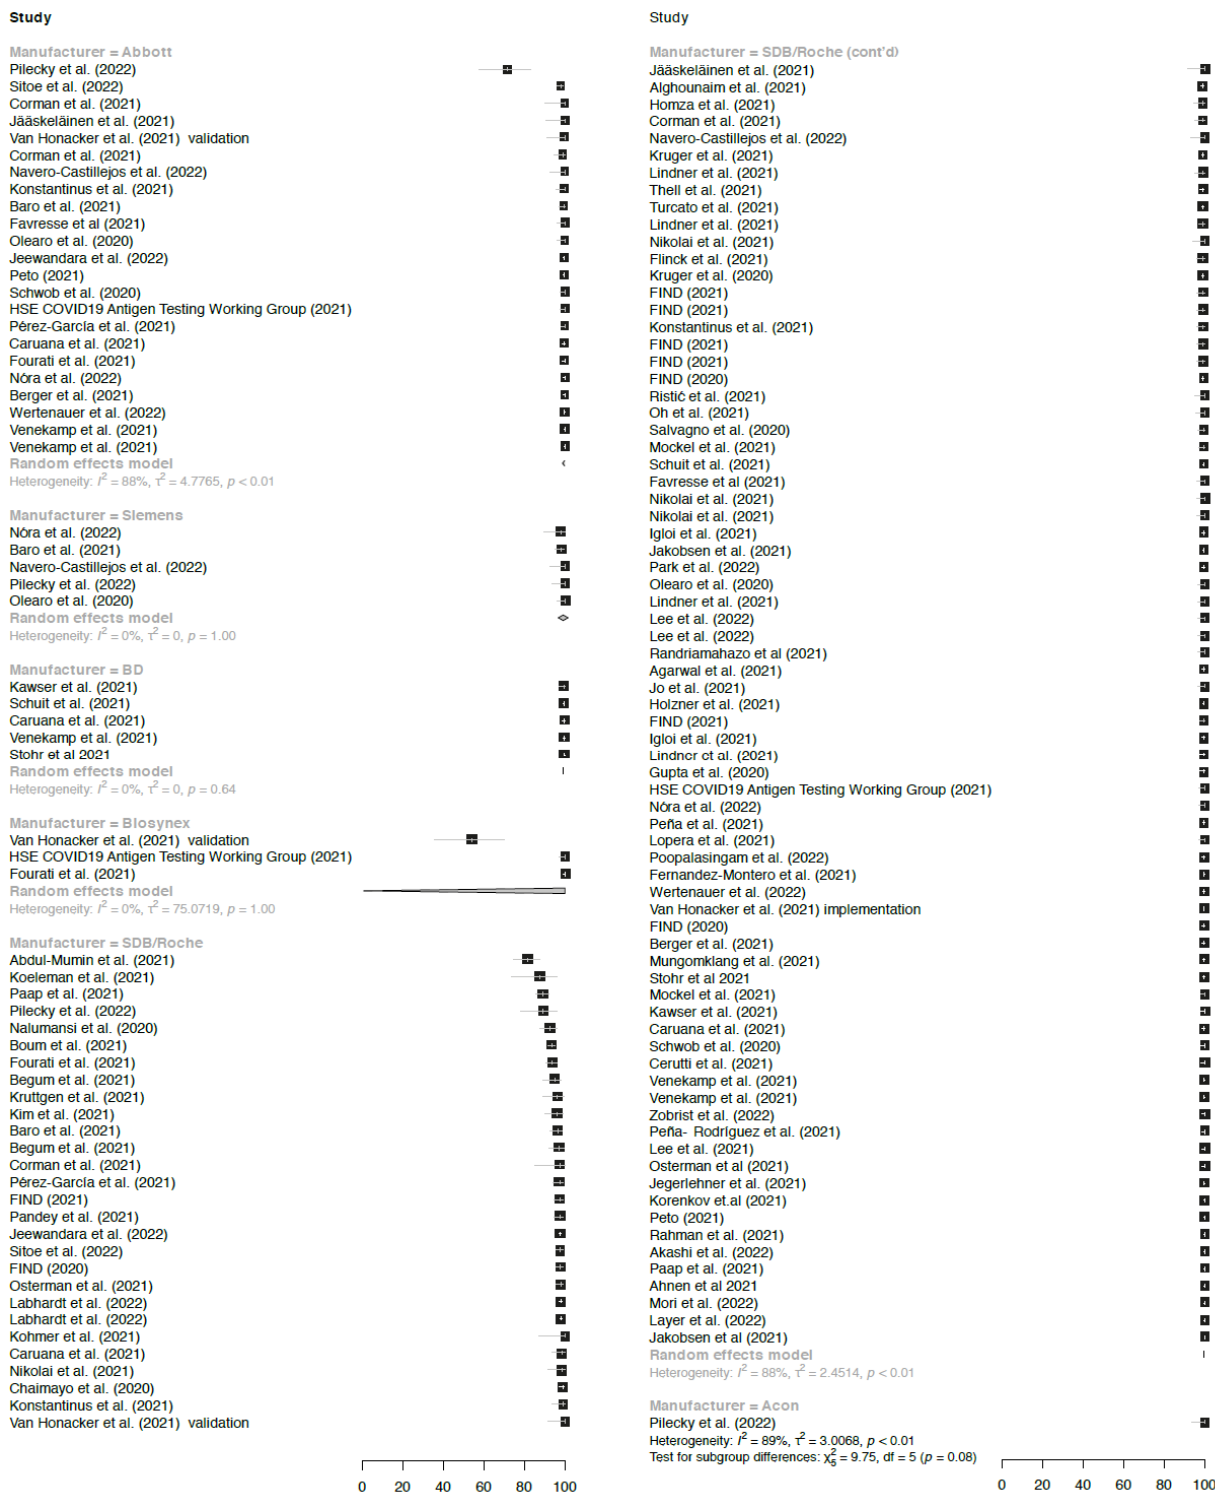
Study

Manufacturer = Abbott
Pilecky et al. (2022)
Sitoe et al. (2022)
Corman et al. (2021)
Jääskeläinen et al. (2021)
Van Honacker et al. (2021) validation
Corman et al. (2021)
Navero-Castillejos et al. (2022)
Konstantinus et al. (2021)
Baro et al. (2021)
Favresse et al (2021)
Olearo et al. (2020)
Jeewandara et al. (2022)
Peto (2021)
Schwob et al. (2020)
HSE COVID19 Antigen Testing Working Group (2021)
Pérez-García et al. (2021)
Caruana et al. (2021)
Fourati et al. (2021)
Nőra et al. (2022)
Berger et al. (2021)
Wertenauer et al. (2022)
Venekamp et al. (2021)
Venekamp et al. (2021)
Random effects model
Heterogeneity: $I^2 = 88\%$, $\tau^2 = 4.7765$, $p < 0.01$

Manufacturer = Siemens
Nőra et al. (2022)
Baro et al. (2021)
Navero-Castillejos et al. (2022)
Pilecky et al. (2022)
Olearo et al. (2020)
Random effects model
Heterogeneity: $I^2 = 0\%$, $\tau^2 = 0$, $p = 1.00$

Manufacturer = BD
Kawser et al. (2021)
Schuit et al. (2021)
Caruana et al. (2021)
Venekamp et al. (2021)
Stohr et al 2021
Random effects model
Heterogeneity: $I^2 = 0\%$, $\tau^2 = 0$, $p = 0.64$

Manufacturer = Biosynex
Van Honacker et al. (2021) validation
HSE COVID19 Antigen Testing Working Group (2021)
Fourati et al. (2021)
Random effects model
Heterogeneity: $I^2 = 0\%$, $\tau^2 = 75.0719$, $p = 1.00$

Manufacturer = SDB/Roche
Abdul-Mumin et al. (2021)
Koeleman et al. (2021)
Paap et al. (2021)
Pilecky et al. (2022)
Nalumansi et al. (2020)
Boum et al. (2021)
Fourati et al. (2021)
Begum et al. (2021)
Kruttgen et al. (2021)
Kim et al. (2021)
Baro et al. (2021)
Begum et al. (2021)
Corman et al. (2021)
Pérez-García et al. (2021)
FIND (2021)
Pandey et al. (2021)
Jeewandara et al. (2022)
Sitoe et al. (2022)
FIND (2020)
Osterman et al. (2021)
Labhardt et al. (2022)
Labhardt et al. (2022)
Kohmer et al. (2021)
Caruana et al. (2021)
Nikolai et al. (2021)
Chaimayo et al. (2020)
Konstantinus et al. (2021)
Van Honacker et al. (2021) validation

0 20 40 60 80 100

Study

Manufacturer = SDB/Roche (cont'd)
Jääskeläinen et al. (2021)
Alghounaim et al. (2021)
Homza et al. (2021)
Corman et al. (2021)
Navero-Castillejos et al. (2022)
Kruger et al. (2021)
Lindner et al. (2021)
Thell et al. (2021)
Turcato et al. (2021)
Lindner et al. (2021)
Nikolai et al. (2021)
Flinck et al. (2021)
Kruger et al. (2020)
FIND (2021)
FIND (2021)
Konstantinus et al. (2021)
FIND (2021)
FIND (2021)
FIND (2020)
Ristić et al. (2021)
Oh et al. (2021)
Salvagno et al. (2020)
Mockel et al. (2021)
Schuit et al. (2021)
Favresse et al (2021)
Nikolai et al. (2021)
Nikolai et al. (2021)
Igloi et al. (2021)
Jakobsen et al. (2021)
Park et al. (2022)
Olearo et al. (2020)
Lindner et al. (2021)
Lee et al. (2022)
Lee et al. (2022)
Randriamahazo et al (2021)
Agarwal et al. (2021)
Jo et al. (2021)
Holzner et al. (2021)
FIND (2021)
Igloi et al. (2021)
Lindner et al. (2021)
Gupta et al. (2020)
HSE COVID19 Antigen Testing Working Group (2021)
Nőra et al. (2022)
Peña et al. (2021)
Lopera et al. (2021)
Poopalasingam et al. (2022)
Fernandez-Montero et al. (2021)
Wertenauer et al. (2022)
Van Honacker et al. (2021) implementation
FIND (2020)
Berger et al. (2021)
Mungomklang et al. (2021)
Stohr et al 2021
Mockel et al. (2021)
Kawser et al. (2021)
Caruana et al. (2021)
Schwob et al. (2020)
Cerutti et al. (2021)
Venekamp et al. (2021)
Venekamp et al. (2021)
Zobrist et al. (2022)
Peña- Rodríguez et al. (2021)
Lee et al. (2021)
Osterman et al (2021)
Jegerlehner et al. (2021)
Korenkov et.al (2021)
Peto (2021)
Rahman et al. (2021)
Akashi et al. (2022)
Paap et al. (2021)
Ahnen et al 2021
Mori et al. (2022)
Layer et al. (2022)
Jakobsen et al (2021)
Random effects model
Heterogeneity: $I^2 = 88\%$, $\tau^2 = 2.4514$, $p < 0.01$

Manufacturer = Acon
Pilecky et al. (2022)
Heterogeneity: $I^2 = 89\%$, $\tau^2 = 3.0068$, $p < 0.01$
Test for subgroup differences: $\chi^2_5 = 9.75$, df = 5 ($p = 0.08$)

0 20 40 60 80 100